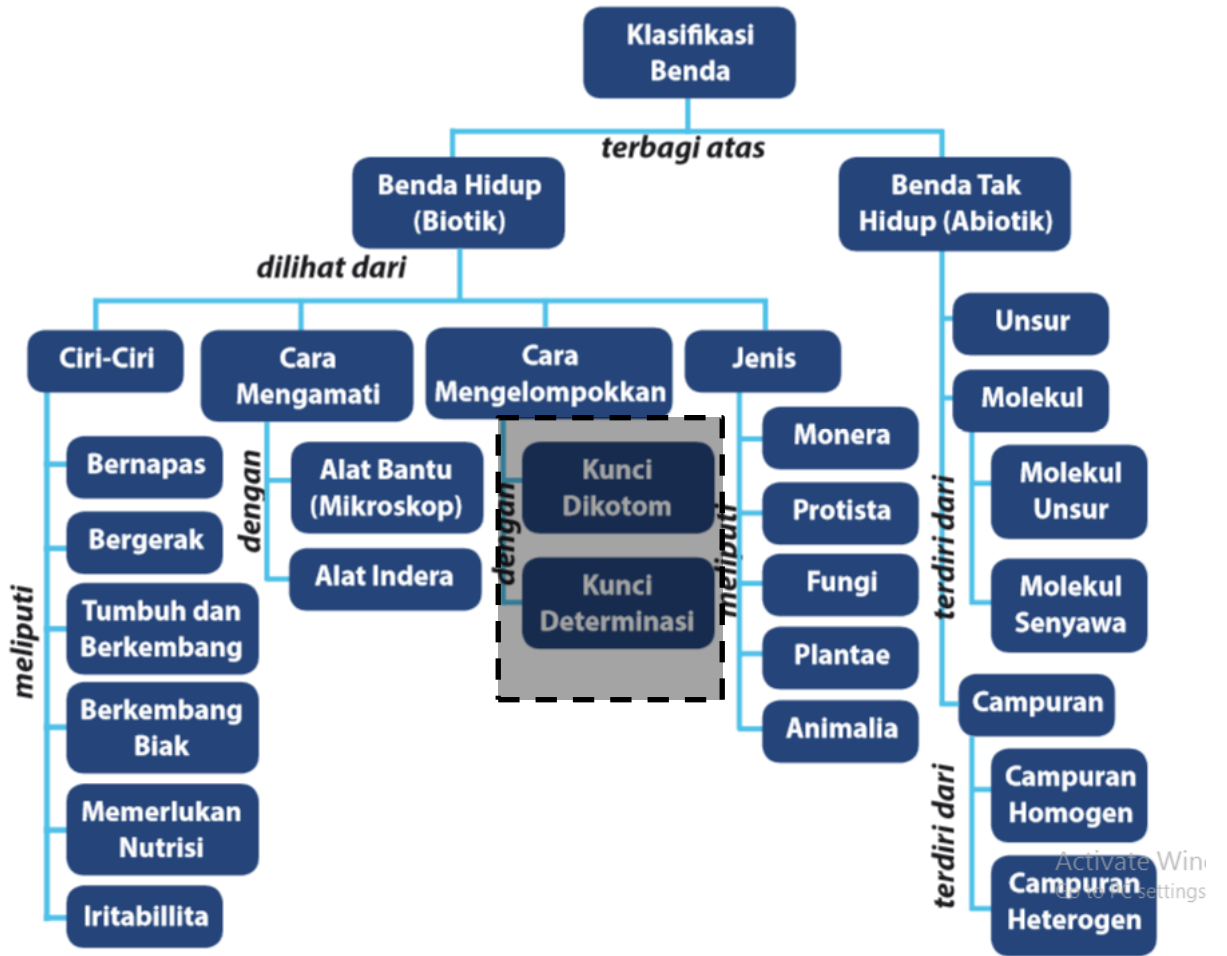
Klasifikasi Benda

terbagi atas

Benda Hidup (Biotik)

Benda Tak Hidup (Abiotik)

dilihat dari

Ciri-Ciri

Cara Mengamati

Cara Mengelompokkan

Jenis

meliputi

Bernapas

Bergerak

Tumbuh dan Berkembang

Berkembang Biak

Memerlukan Nutrisi

Iritabillita

dengan

Alat Bantu (Mikroskop)

Alat Indera

dengan

Kunci Dikotom

Kunci Determinasi

meliputi

Monera

Protista

Fungi

Plantae

Animalia

Unsur

Molekul

terdiri dari

Molekul Unsur

Molekul Senyawa

Campuran

terdiri dari

Campuran Homogen

Campuran Heterogen

Activate Wind
Go to PC settings